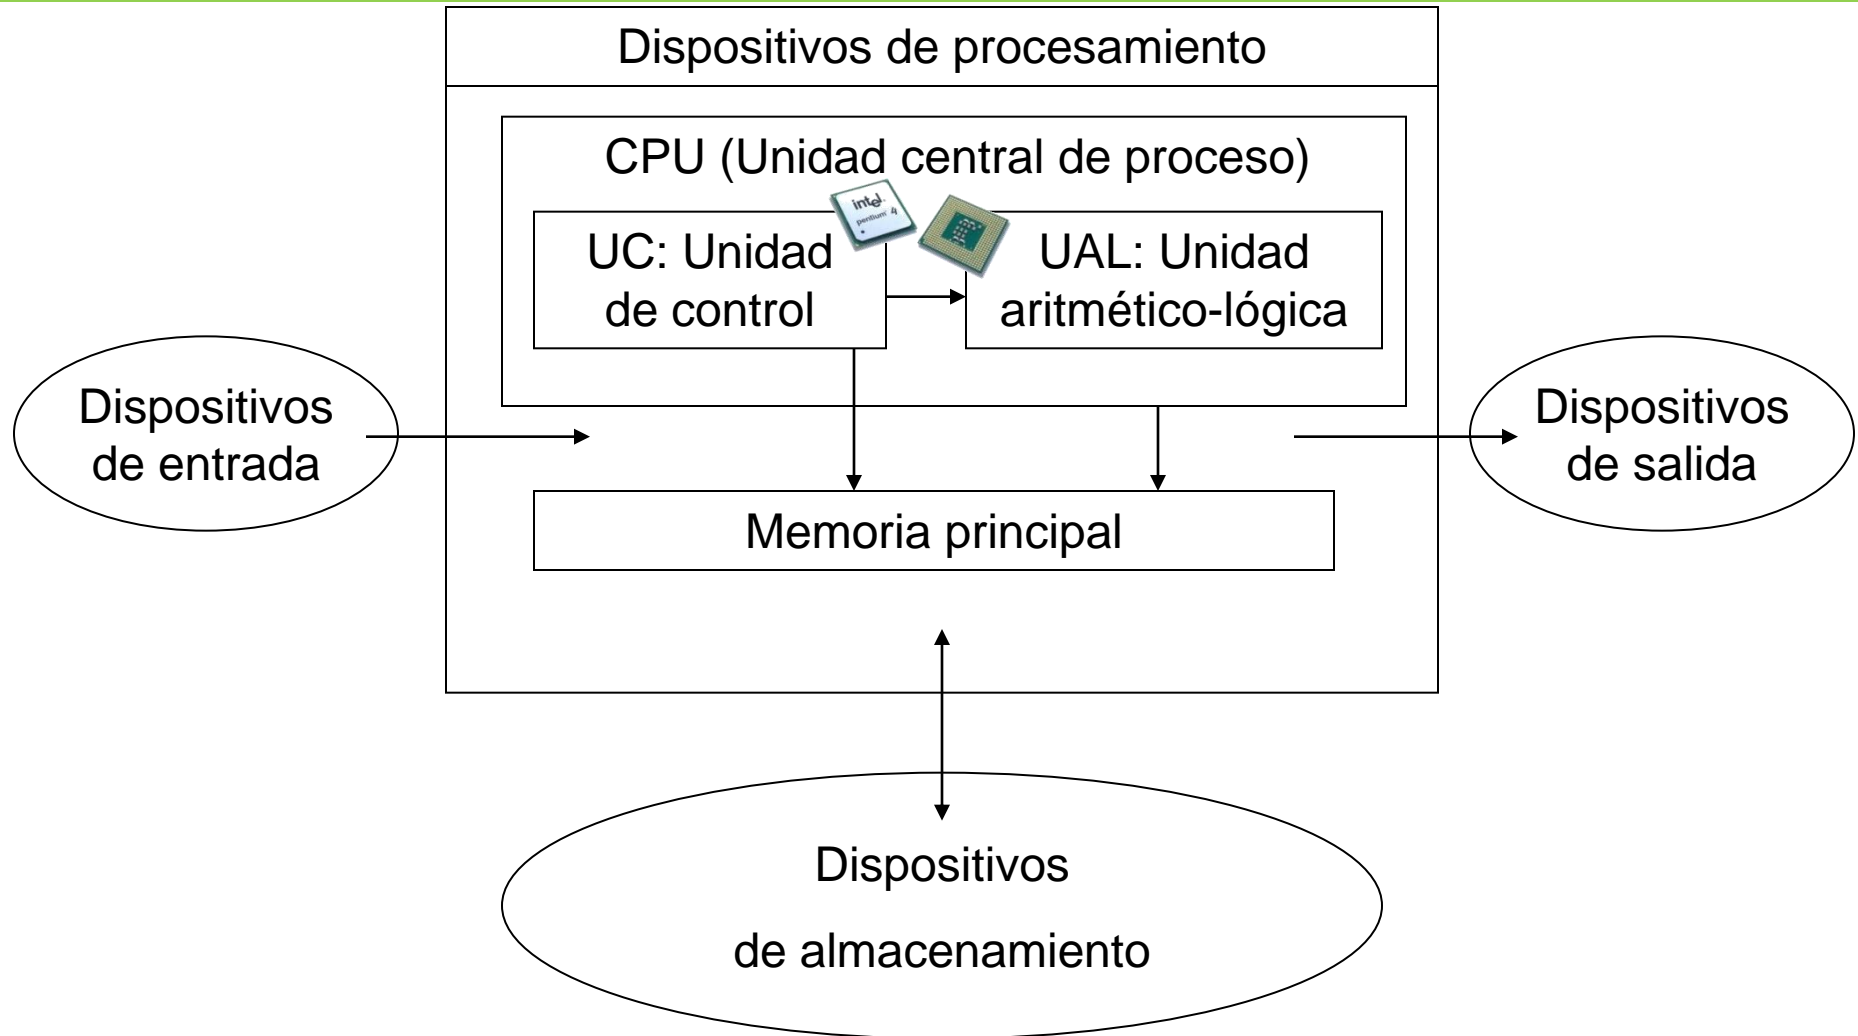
Dispositivos de procesamiento

CPU (Unidad central de proceso)

intel pentium 4

UC: Unidad de control

UAL: Unidad aritmético-lógica

Dispositivos de entrada

Dispositivos de salida

Memoria principal

Dispositivos

de almacenamiento